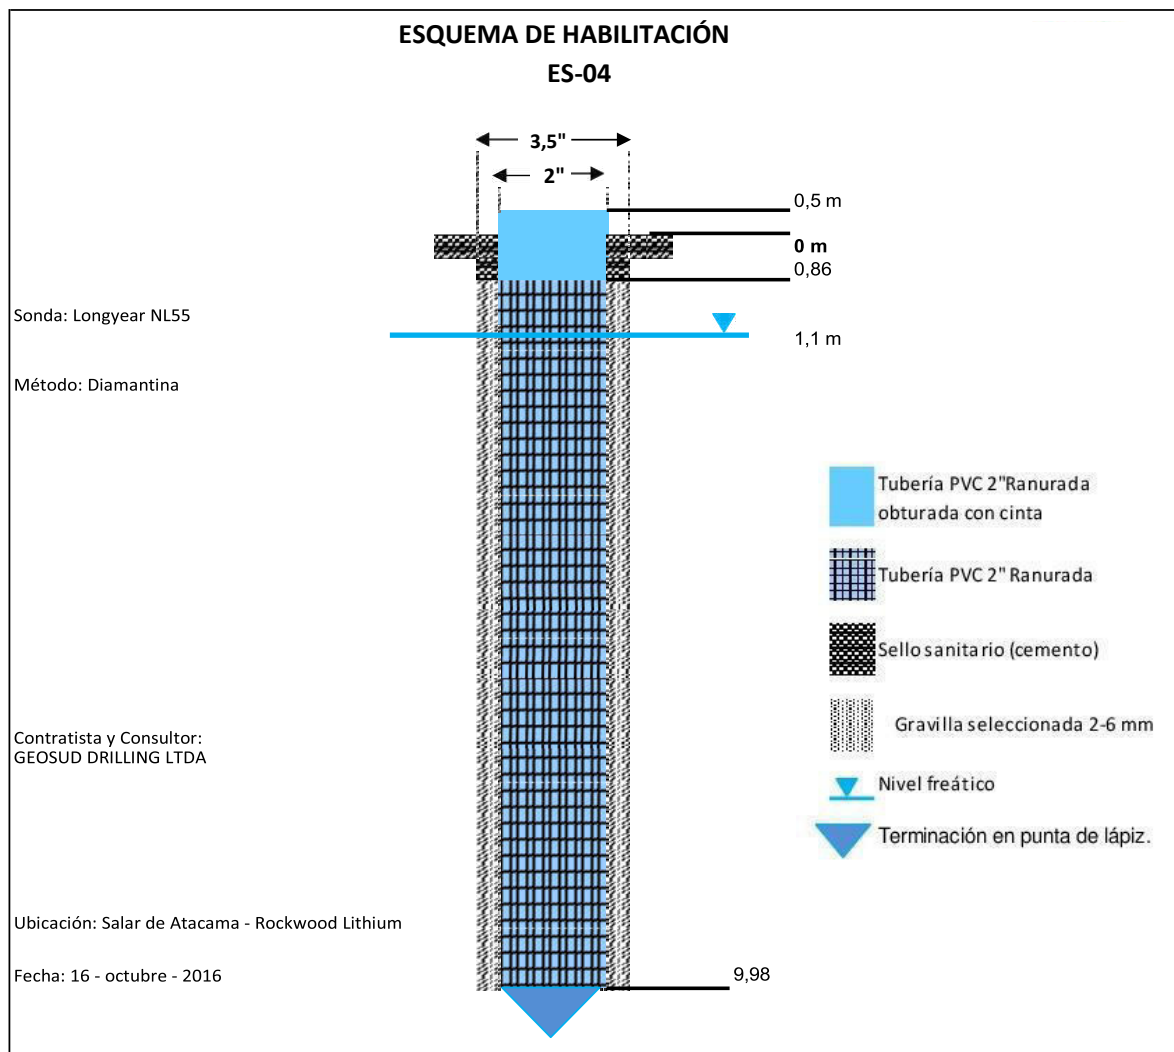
ESQUEMA DE HABILITACIÓN
ES-04

3,5"
2"

0,5 m
0 m
0,86
1,1 m

Sonda: Longyear NL55

Método: Diamantina

Tubería PVC 2"Ranurada obturada con cinta

Tubería PVC 2" Ranurada

Sello sanitario (cemento)

Gravilla seleccionada 2-6 mm

Nivel freático

Terminación en punta de lápiz.

Contratista y Consultor:
GEOSUD DRILLING LTDA

Ubicación: Salar de Atacama - Rockwood Lithium

Fecha: 16 - octubre - 2016

9,98